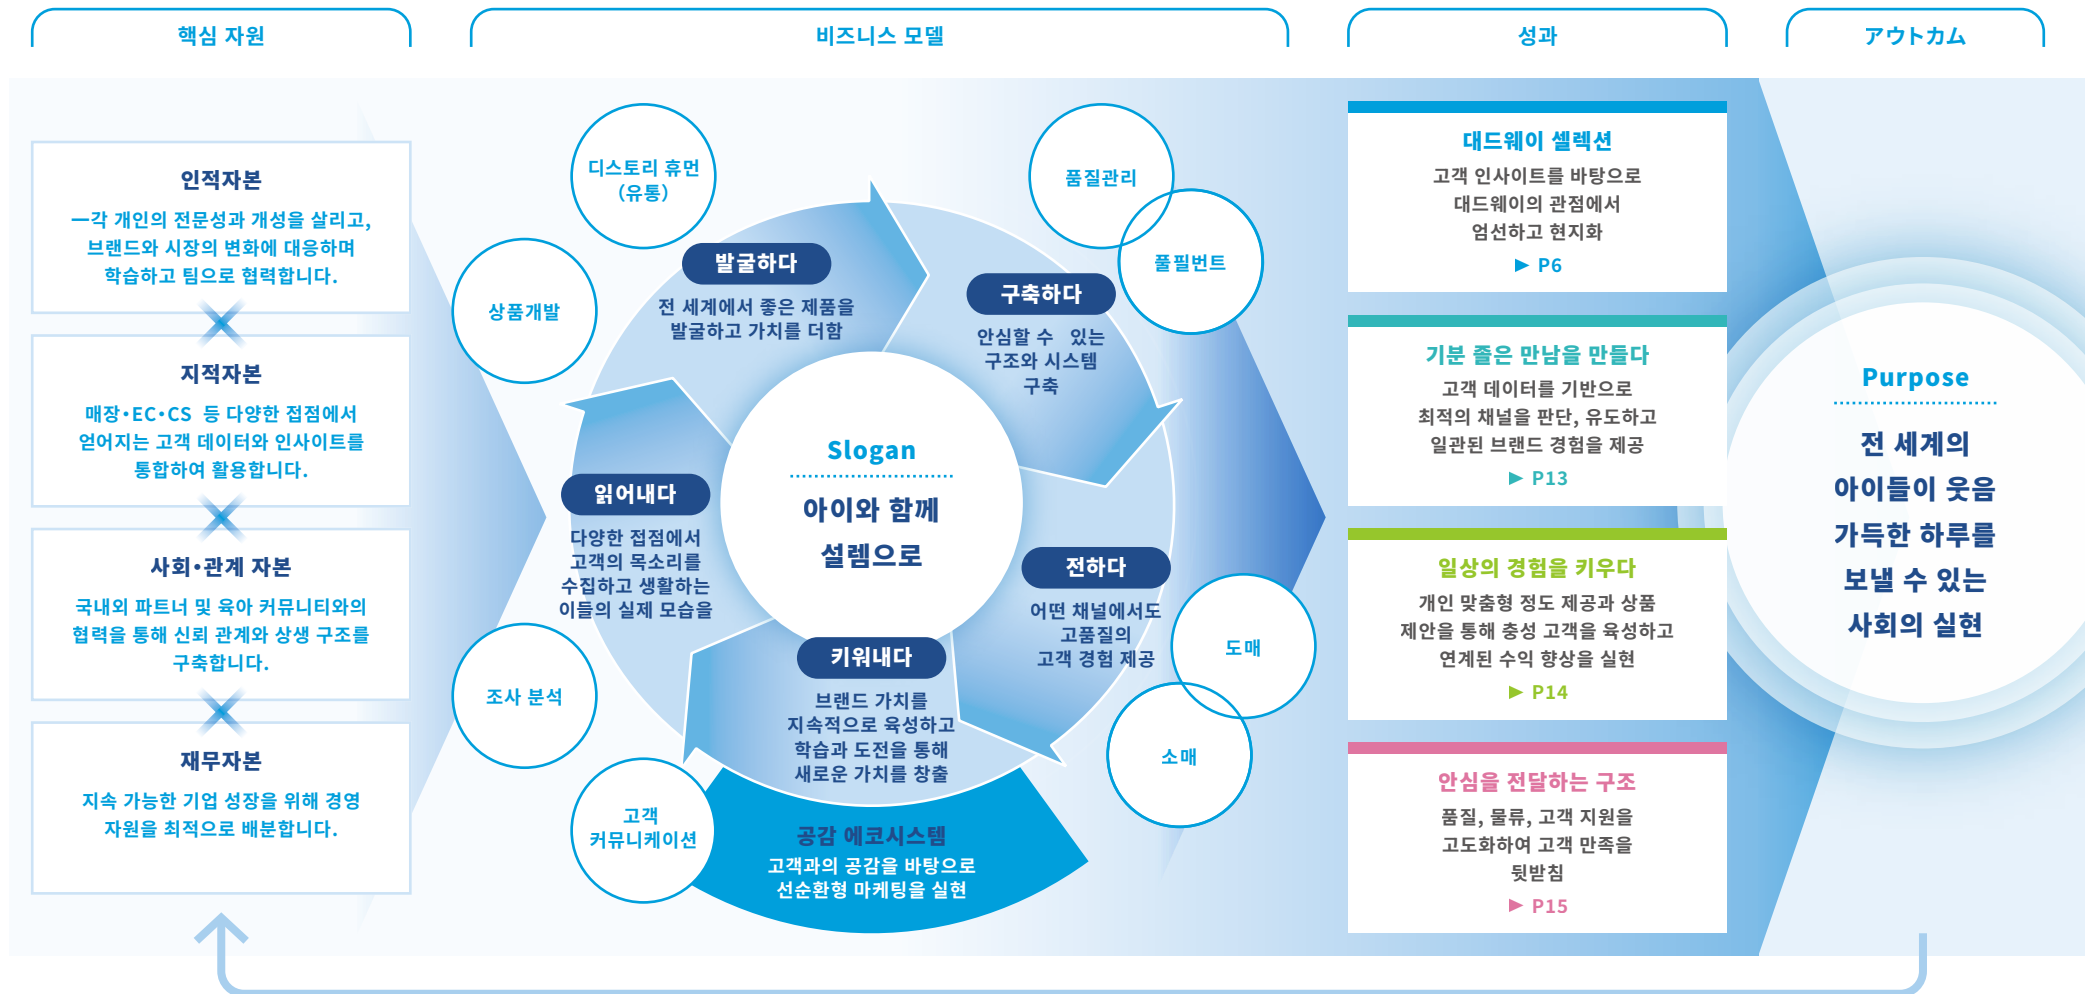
핵심 자원

비즈니스 모델

성과

アウトカム

인적자본
一각 개인의 전문성과 개성을 살리고, 브랜드와 시장의 변화에 대응하며 학습하고 팀으로 협력합니다.

지적자본
매장·EC·CS 등 다양한 접점에서 얻어지는 고객 데이터와 인사이트를 통합하여 활용합니다.

사회·관계 자본
국내외 파트너 및 육아 커뮤니티와의 협력을 통해 신뢰 관계와 상생 구조를 구축합니다.

재무자본
지속 가능한 기업 성장을 위해 경영 자원을 최적으로 배분합니다.

디스토리 휴먼 (유통)

품질관리

풀필먼트

상품개발

발굴하다
전 세계에서 좋은 제품을 발굴하고 가치를 더함

구축하다
안심할 수 있는 구조와 시스템 구축

Slogan
아이와 함께 설렘으로

읽어내다
다양한 접점에서 고객의 목소리를 수집하고 생활하는 이들의 실제 모습을

전하다
어떤 채널에서도 고품질의 고객 경험 제공

도매

소매

조사 분석

키워내다
브랜드 가치를 지속적으로 육성하고 학습과 도전을 통해 새로운 가치를 창출

고객 커뮤니케이션

공감 에코시스템
고객과의 공감을 바탕으로 선순환형 마케팅을 실현

대드웨이 셀렉션
고객 인사이트를 바탕으로 대드웨이의 관점에서 엄선하고 현지화
▶ P6

기분 좋은 만남을 만들다
고객 데이터를 기반으로 최적의 채널을 판단, 유도하고 일관된 브랜드 경험을 제공
▶ P13

일상의 경험을 키우다
개인 맞춤형 정도 제공과 상품 제안을 통해 충성 고객을 육성하고 연계된 수익 향상을 실현
▶ P14

안심을 전달하는 구조
품질, 물류, 고객 지원을 고도화하여 고객 만족을 뒷받침
▶ P15

Purpose
전 세계의 아이들이 웃음 가득한 하루를 보낼 수 있는 사회의 실현